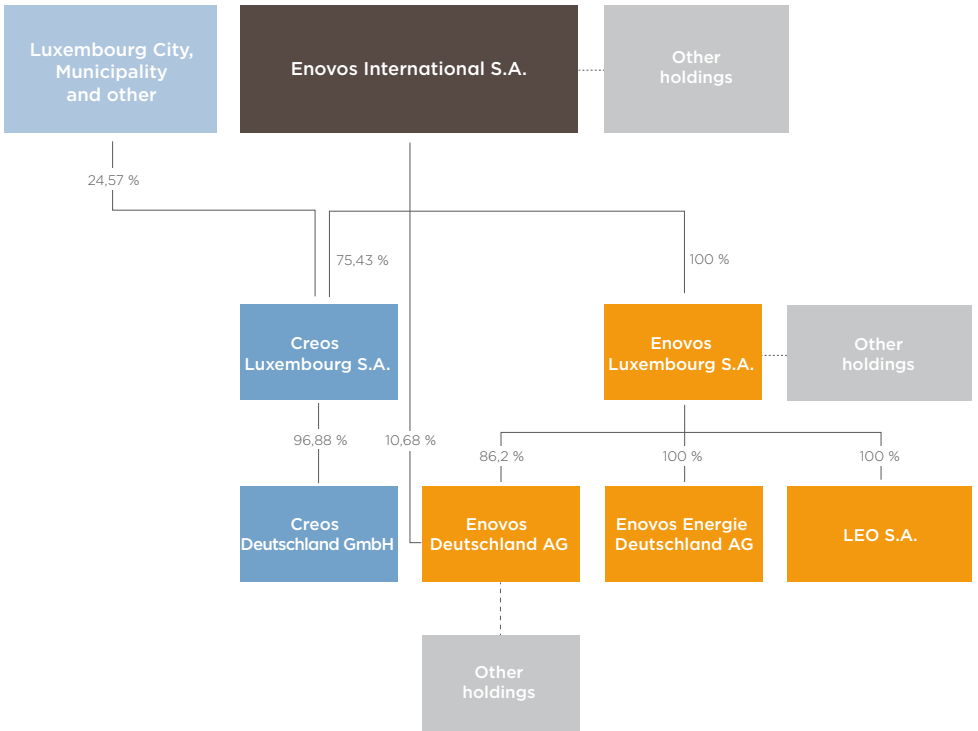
Luxembourg City, Municipality and other

Enovos International S.A.

Other holdings

24,57 %

75,43 %

100 %

Creos Luxembourg S.A.

Enovos Luxembourg S.A.

Other holdings

96,88 %

10,68 %

86,2 %

100 %

100 %

Creos Deutschland GmbH

Enovos Deutschland AG

Enovos Energie Deutschland AG

LEO S.A.

Other holdings